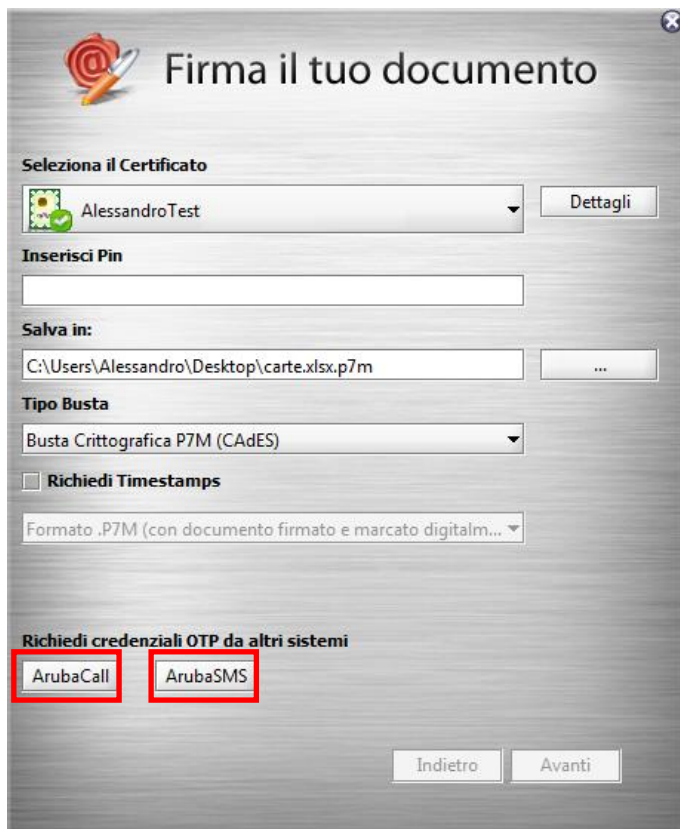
Firma il tuo documento

Seleziona il Certificato

AlessandroTest

Dettagli

Inserisci Pin

Salva in:

C:\Users\Alessandro\Desktop\carte.xlsx.p7m

...

Tipo Busta

Busta Crittografica P7M (CAdES)

Richiedi Timestamps

Formato .P7M (con documento firmato e marcato digitalm...

Richiedi credenziali OTP da altri sistemi

ArubaCall

ArubaSMS

Indietro

Avanti